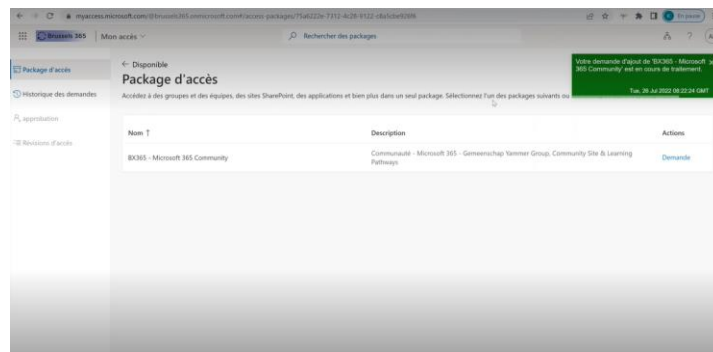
myaccess.microsoft.com/@brussels365.onmicrosoft.com#/access-packages/75a6222e-7312-4c28-9132-c8a5de92695

En pause

Brussels 365 | Mon accès

Rechercher des packages

Package d'accès

Historique des demandes

Approbation

Révisions d'accès

← Disponible

Package d'accès

Accédez à des groupes et des équipes, des sites SharePoint, des applications et bien plus dans un seul package. Sélectionnez l'un des packages suivants ou

Votre demande d'ajout de 'BX365 - Microsoft 365 Community' est en cours de traitement.

Tue, 26 Jul 2022 08:22:24 GMT

| Nom ↑ | Description | Actions |
|---|---|---|
| BX365 - Microsoft 365 Community | Communauté - Microsoft 365 - Gemeenschap Yammer Group, Community Site & Learning Pathways | Demande |